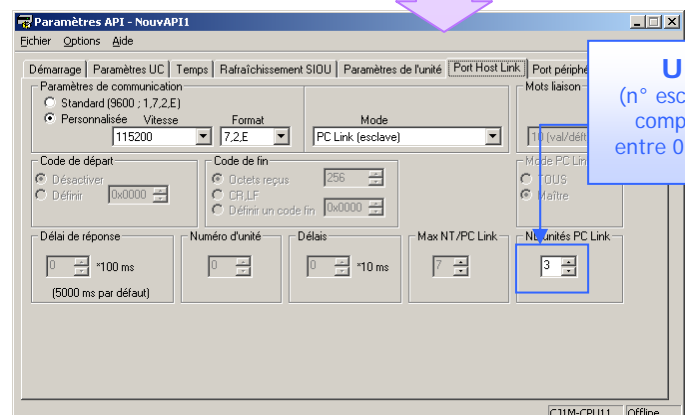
Paramètres API - NouvAPI1

Fichier Options Aide

Démarrage | Paramètres UC | Temps | Rafraîchissement SIOU | Paramètres de l'unité | Port Host Link | Port périphé

Paramètres de communication
Standard (9600 ; 1,7,2,E)
Personnalisée Vitesse Format
115200 7,2,E

Mode
PC Link (esclave)

Mots liaison
10 (val/défa

Code de départ
Désactiver
Définir 0x0000

Code de fin
Octets reçus 256
CR,LF
Définir un code fin 0x0000

Mode PC Lin
TOUS
Maître

Délai de réponse
0 *100 ms
(5000 ms par défaut)

Numéro d'unité
0

Délais
0 *10 ms

Max NT/PC Link
7

N° unités PC Link
3

U
(n° esc
comp
entre 0

CJ1M-CPU11 Offline